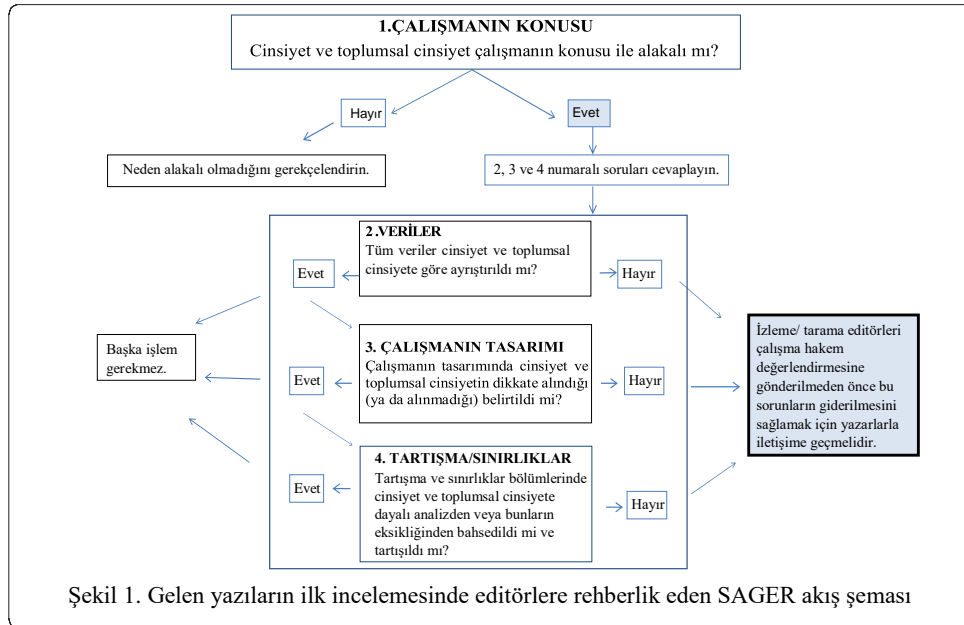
1.ÇALIŞMANIN KONUSU
Cinsiyet ve toplumsal cinsiyet çalışmanın konusu ile alakalı mı?

Hayır

Evet

Neden alakalı olmadığını gerekçelendirin.

2, 3 ve 4 numaralı soruları cevaplayın.

2.VERİLER
Tüm veriler cinsiyet ve toplumsal cinsiyete göre ayrıştırıldı mı?

Evet

Hayır

3. ÇALIŞMANIN TASARIMI
Çalışmanın tasarımında cinsiyet ve toplumsal cinsiyetin dikkate alındığı (ya da alınmadığı) belirtildi mi?

Evet

Hayır

4. TARTIŞMA/SINIRLIKLAR
Tartışma ve sınırlıklar bölümlerinde cinsiyet ve toplumsal cinsiyete dayalı analizden veya bunların eksikliğinden bahsedildi mi ve tartışıldı mı?

Evet

Hayır

Başka işlem gerekmez.

İzleme/ tarama editörleri çalışma hakem değerlendirmesine gönderilmeden önce bu sorunların giderilmesini sağlamak için yazarlarla iletişime geçmelidir.

Şekil 1. Gelen yazıların ilk incelemesinde editörlere rehberlik eden SAGER akış şeması